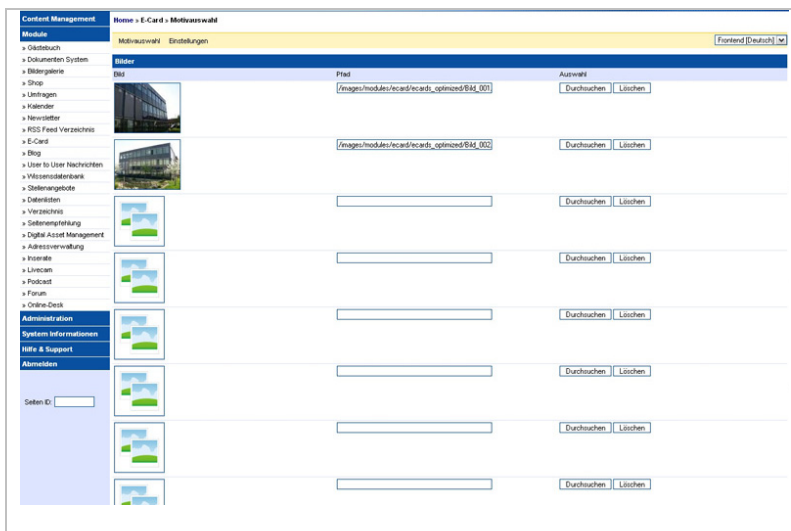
Content Management
Module
» Gästebuch
» Dokumenten System
» Bildergalerie
» Shop
» Umfragen
» Kalender
» Newsletter
» RSS Feed Verzeichnis
» E-Card
» Blog
» User to User Nachrichten
» Wissensdatenbank
» Stellenangebote
» Datenlisten
» Verzeichnis
» Seitenempfehlung
» Digital Asset Management
» Adressverwaltung
» Inserate
» Livecam
» Podcast
» Forum
» Online-Desk
Administration
System Informationen
Hilfe & Support
Abmelden

Seiten ID:

Home » E-Card » Motivauswahl

Motivauswahl Einstellungen

Frontend [Deutsch]

Bilder

| Bild | Pfad | Auswahl |
|---|---|---|
| | /images/modules/ecard/ecards_optimized/Bild_001 | Durchsuchen Löschen |
| | /images/modules/ecard/ecards_optimized/Bild_002 | Durchsuchen Löschen |
| | | Durchsuchen Löschen |
| | | Durchsuchen Löschen |
| | | Durchsuchen Löschen |
| | | Durchsuchen Löschen |
| | | Durchsuchen Löschen |
| | | Durchsuchen Löschen |